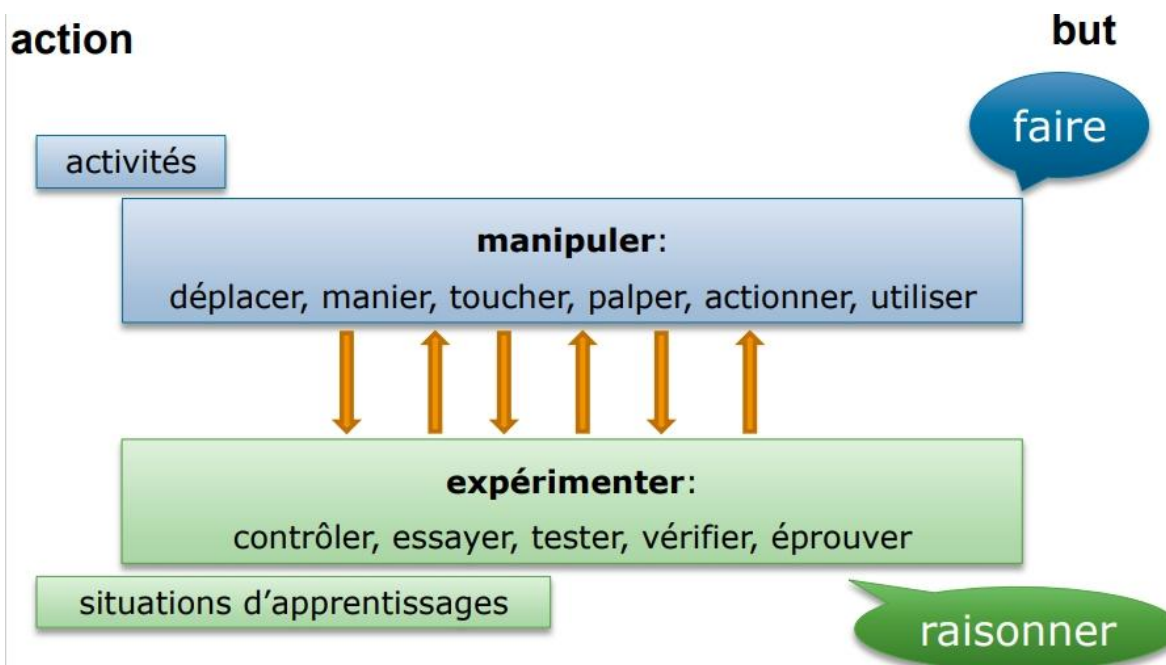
action

but

faire

activités

**manipuler**:

déplacer, manier, toucher, palper, actionner, utiliser

**expérimenter**:

contrôler, essayer, tester, vérifier, éprouver

situations d'apprentissages

raisonner